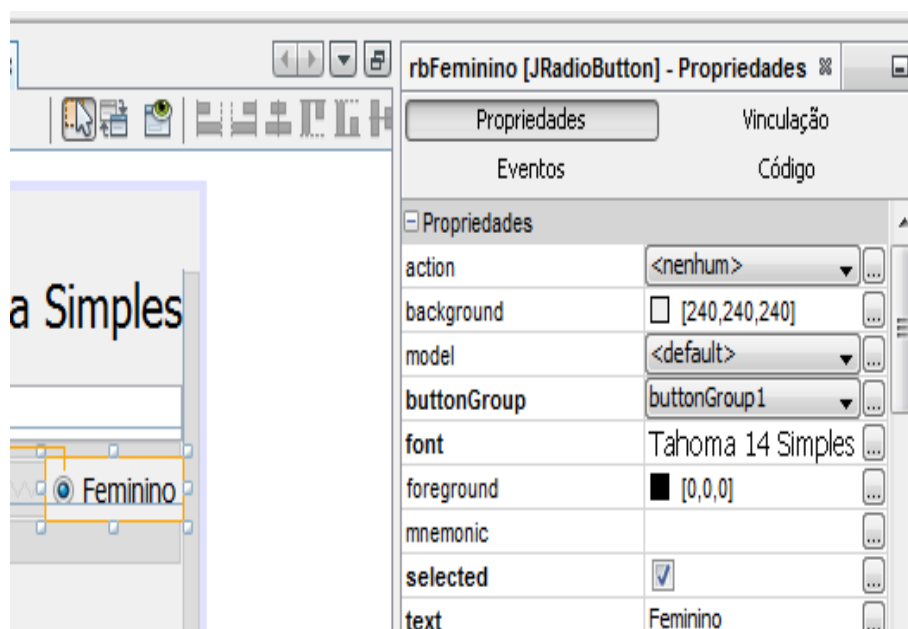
a Simples

Feminino

rbFeminino [JRadioButton] - Propriedades

Propriedades

Vinculação

Eventos

Código

Propriedades

| | |
|---|---|
| action | <nenhum> |
| background | [240,240,240] |
| model | <default> |
| buttonGroup | buttonGroup1 |
| font | Tahoma 14 Simples |
| foreground | [0,0,0] |
| mnemonic | |
| selected | |
| text | Feminino |